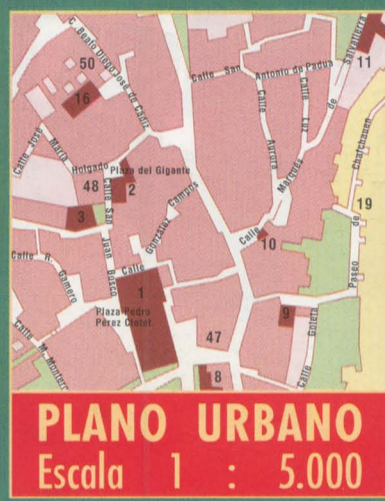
C. Beato Diego José de Cádiz
50
16
Calle San Antonio de Padua
11
Salvatierra
Calle José María Holgado
Plaza del Gigante
48
2
Calle San Juan Bosco
3
Calle Aurora
Calle Luz
Calle Gonzalez Campos
Calle Martires
de
Chorrubano
Paseo de
19
Calle R. Gamero
Calle
1
Plaza Pedro Pérez Clotet
10
Calle
9
47
Calle Goleta
Calle M. Montero
8
PLANO URBANO
Escala 1 : 5.000